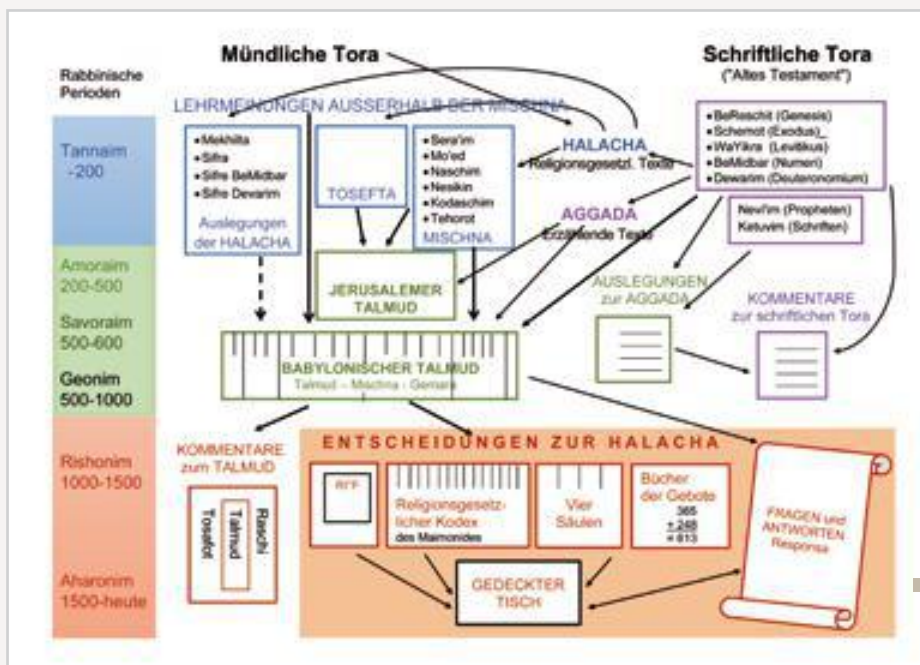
Mündliche Tora

Schriftliche Tora
("Altes Testament")

Rabbinische Perioden

LEHRMEINUNGEN AUSSERHALB DER MISCHNA

Tannaim
-200

•Mekhilta
•Sifra
•Sifre BeMidbar
•Sifre Devarim

Auslegungen der HALACHA

TOSEFTA

•Sera'im
•Mo'ed
•Naschim
•Nesikin
•Kodaschim
•Tehorot
MISCHNA

HALACHA
Religionsgesetzl. Texte

•BeReschit (Genesis)
•Schemot (Exodus)_
•WaYikra (Levitikus)
•BaMidbar (Numeri)
•Dewarim (Deuteronomium)

Nevi'im (Propheten)
Ketuvim (Schriften)

AGGADA
Erzählende Texte

Amoraim
200-500

Savoraim
500-600

Geonim
500-1000

JERUSALEMER TALMUD

AUSLEGUNGEN zur AGGADA

KOMMENTARE zur schriftlichen Tora

BABYLONISCHER TALMUD
Talmud - Mischna - Gemara

Rishonim
1000-1500

KOMMENTARE zum TALMUD

Tosafot
Talmud
Raschi

ENTSCHEIDUNGEN ZUR HALACHA

RIF

Religionsgesetzlicher Kodex
des Maimonides

Vier Säulen

Bücher der Gebote
365
+ 248
= 613

FRAGEN und ANTWORTEN
Responsa

Aharonim
1500-heute

GEDECKTER TISCH